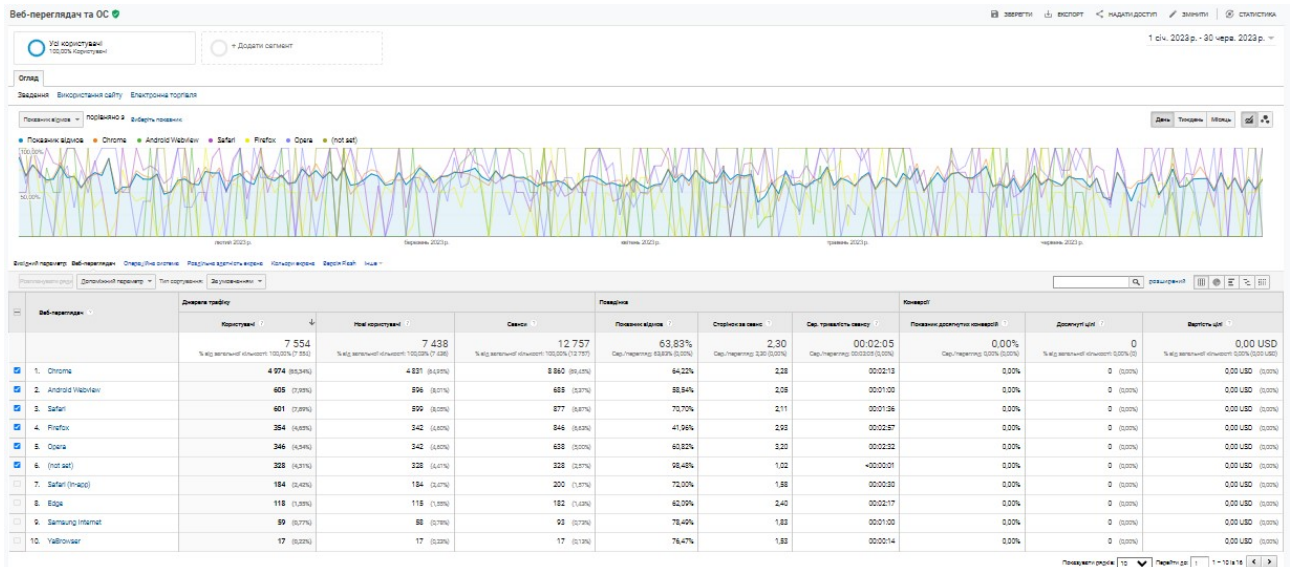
Веб-переглядач та ОС

ЗБЕРЕГТИ ЕКСПОРТ НАДАТИ ДОСТУП ЗМІНИТИ СТАТИСТИКА

Усі користувачі
100,00% Користувачі

+ Додати сегмент

1 січ. 2023 р. - 30 черв. 2023 р.

Огляд

Зведення Використання сайту Електронна торгівля

Показник відмов порівняно з Виберіть показник

День Тиждень Місяць

Показник відмов Chrome Android Webview Safari Firefox Opera (not set)

100,00%

50,00%

лютий 2023 р. березень 2023 р. квітень 2023 р. травень 2023 р. червень 2023 р.

Вихідний параметр: Веб-переглядач Операційна система Роздільна здатність екрана Кольори екрана Версія Flash Інше

Розпланувати рядки Додатковий параметр Тип сортування: За умовчанням

розширений

| | Веб-переглядач | Джерела трафіку: Користувачі | Нові користувачі | Сеанси | Поведінка: Показник відмов | Сторінок за сеанс | Сер. тривалість сеансу | Конверсії: Показник досягнутих конверсій | Досягнуті цілі | Вартість цілі |
|---|---|---|---|---|---|---|---|---|---|---|
| | | 7 554 % від загальної кількості: 100,00% (7 554) | 7 438 % від загальної кількості: 100,00% (7 438) | 12 757 % від загальної кількості: 100,00% (12 757) | 63,83% Сер./перегляд: 63,83% (0,00%) | 2,30 Сер./перегляд: 2,30 (0,00%) | 00:02:05 Сер./перегляд: 00:02:05 (0,00%) | 0,00% Сер./перегляд: 0,00% (0,00%) | 0 % від загальної кількості: 0,00% (0) | 0,00 USD % від загальної кількості: 0,00% (0,00 USD) |
| | 1. Chrome | 4 974 (65,34%) | 4 831 (64,95%) | 8 860 (69,45%) | 64,22% | 2,28 | 00:02:13 | 0,00% | 0 (0,00%) | 0,00 USD (0,00%) |
| | 2. Android Webview | 605 (7,95%) | 596 (8,01%) | 685 (5,37%) | 58,54% | 2,05 | 00:01:00 | 0,00% | 0 (0,00%) | 0,00 USD (0,00%) |
| | 3. Safari | 601 (7,89%) | 599 (8,05%) | 877 (6,87%) | 70,70% | 2,11 | 00:01:36 | 0,00% | 0 (0,00%) | 0,00 USD (0,00%) |
| | 4. Firefox | 354 (4,65%) | 342 (4,60%) | 846 (6,63%) | 41,96% | 2,93 | 00:02:57 | 0,00% | 0 (0,00%) | 0,00 USD (0,00%) |
| | 5. Opera | 346 (4,54%) | 342 (4,60%) | 638 (5,00%) | 60,82% | 3,20 | 00:02:32 | 0,00% | 0 (0,00%) | 0,00 USD (0,00%) |
| | 6. (not set) | 328 (4,31%) | 328 (4,41%) | 328 (2,57%) | 98,48% | 1,02 | <00:00:01 | 0,00% | 0 (0,00%) | 0,00 USD (0,00%) |
| | 7. Safari (in-app) | 184 (2,42%) | 184 (2,47%) | 200 (1,57%) | 72,00% | 1,58 | 00:00:30 | 0,00% | 0 (0,00%) | 0,00 USD (0,00%) |
| | 8. Edge | 118 (1,55%) | 115 (1,55%) | 182 (1,43%) | 62,09% | 2,40 | 00:02:17 | 0,00% | 0 (0,00%) | 0,00 USD (0,00%) |
| | 9. Samsung Internet | 59 (0,77%) | 58 (0,78%) | 93 (0,73%) | 78,49% | 1,83 | 00:01:00 | 0,00% | 0 (0,00%) | 0,00 USD (0,00%) |
| | 10. YaBrowser | 17 (0,22%) | 17 (0,23%) | 17 (0,13%) | 76,47% | 1,83 | 00:00:14 | 0,00% | 0 (0,00%) | 0,00 USD (0,00%) |

Показувати рядків: 10 Перейти до: 1 1 – 10 із 16